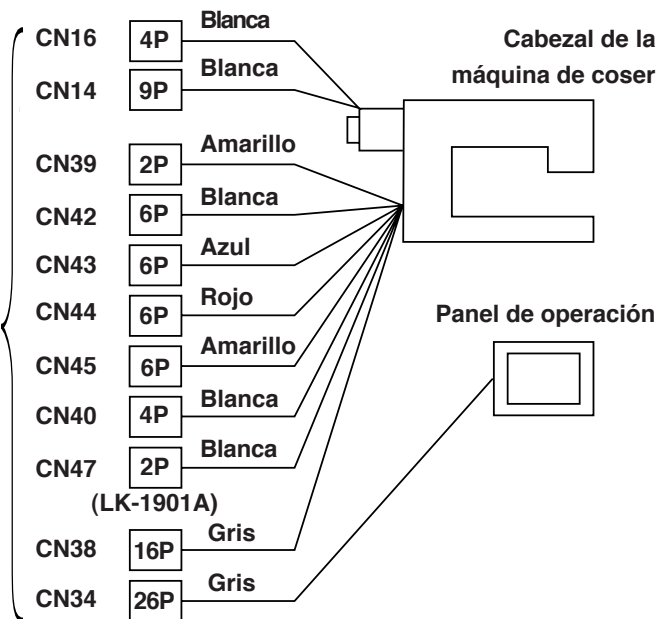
CN16 4P Blanca

CN14 9P Blanca

CN39 2P Amarillo

CN42 6P Blanca

CN43 6P Azul

CN44 6P Rojo

CN45 6P Amarillo

CN40 4P Blanca

CN47 2P Blanca

(LK-1901A)

CN38 16P Gris

CN34 26P Gris

Cabezal de la máquina de coser

Panel de operación